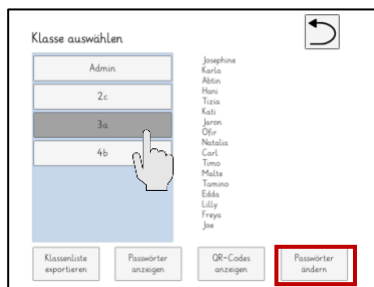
Klasse auswählen

Admin

2c

3a

4b

Josephine
Karla
Albin
Hani
Tizia
Kati
Jaron
Ofir
Natalia
Carl
Timo
Malte
Tamino
Edda
Lilly
Freya
Joe

Klassenliste exportieren

Passwörter anzeigen

QR-Codes anzeigen

Passwörter ändern